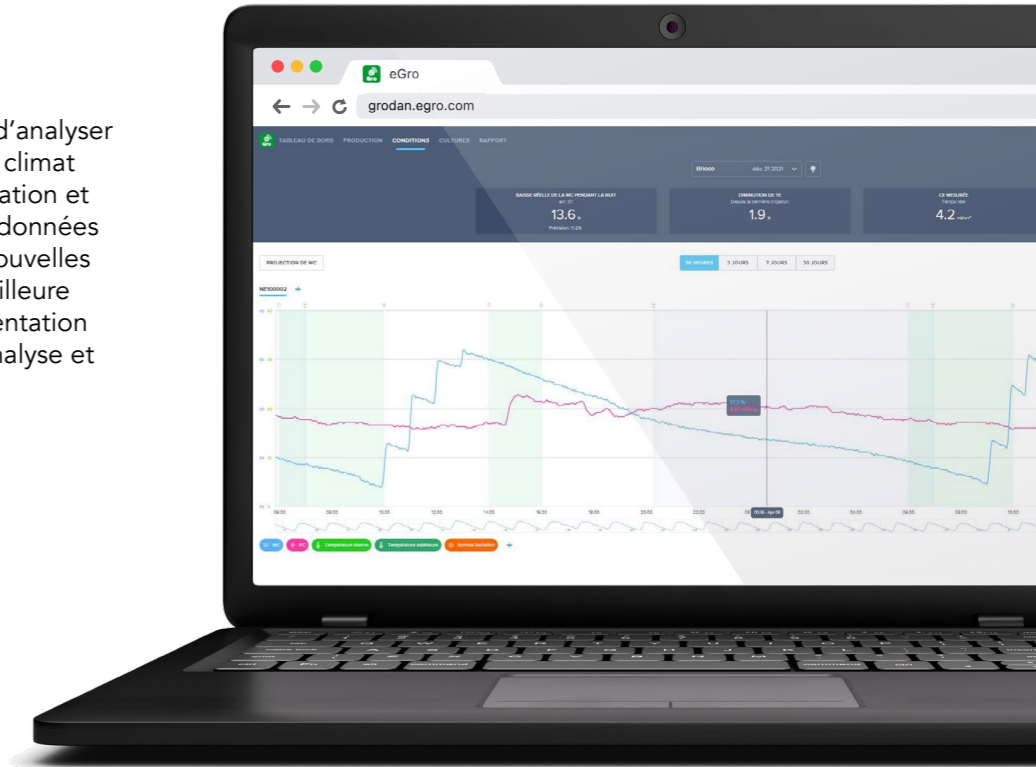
d'analyser
climat
ation et
données
ouvelles
illeure
entation
alyse et

eGro

grodan.egro.com

TABLEAU DE BORD PRODUCTION CONDITIONS CULTURES RAPPORT

BAISSE RÉELLE DE LA WC PENDANT LA NUIT
13.6
Prévision: 11.2%

DIMINUTION DE TE
Depuis la dernière irrigation
1.9

CE MESURÉE
Temps réel
4.2

PROJECTION DE WC

36 HEURES 3 JOURS 7 JOURS 30 JOURS

NE100002

WC EC Température interne Température extérieure Somme Radiation